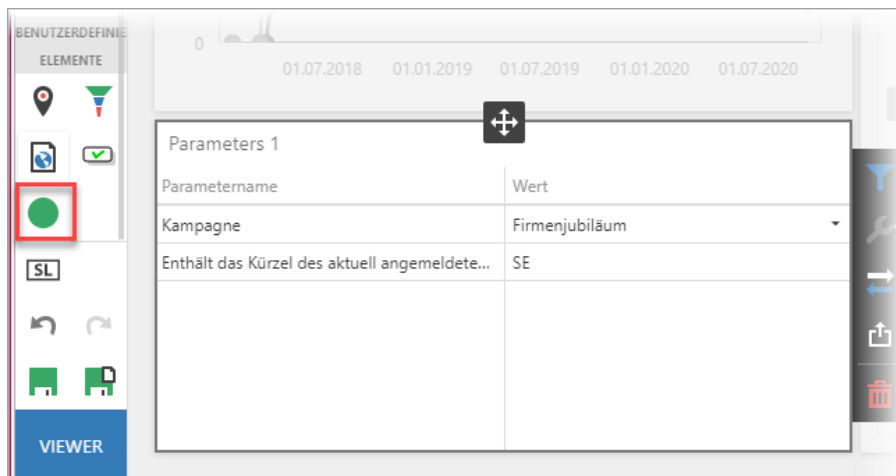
BENUTZERDEFINIE
ELEMENTE

SL

VIEWER

0
01.07.2018 01.01.2019 01.07.2019 01.01.2020 01.07.2020

Parameters 1

| Parametername | Wert |
|---|---|
| Kampagne | Firmenjubiläum |
| Enthält das Kürzel des aktuell angemeldete... | SE |